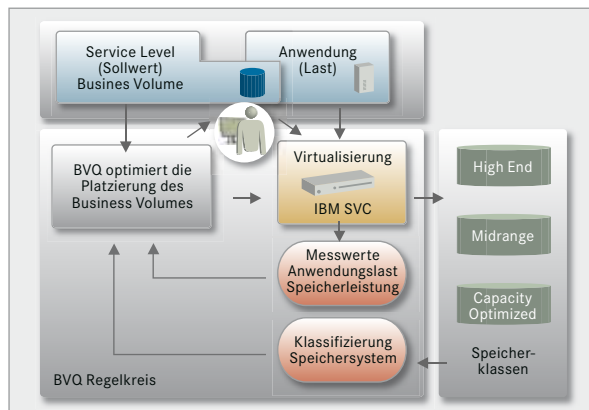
Service Level (Sollwert) Busines Volume

Anwendung (Last)

BVQ optimiert die Platzierung des Business Volumes

Virtualisierung

IBM SVC

Messwerte Anwendungslast Speicherleistung

Klassifizierung Speichersystem

BVQ Regelkreis

High End

Midrange

Capacity Optimized

Speicher-klassen